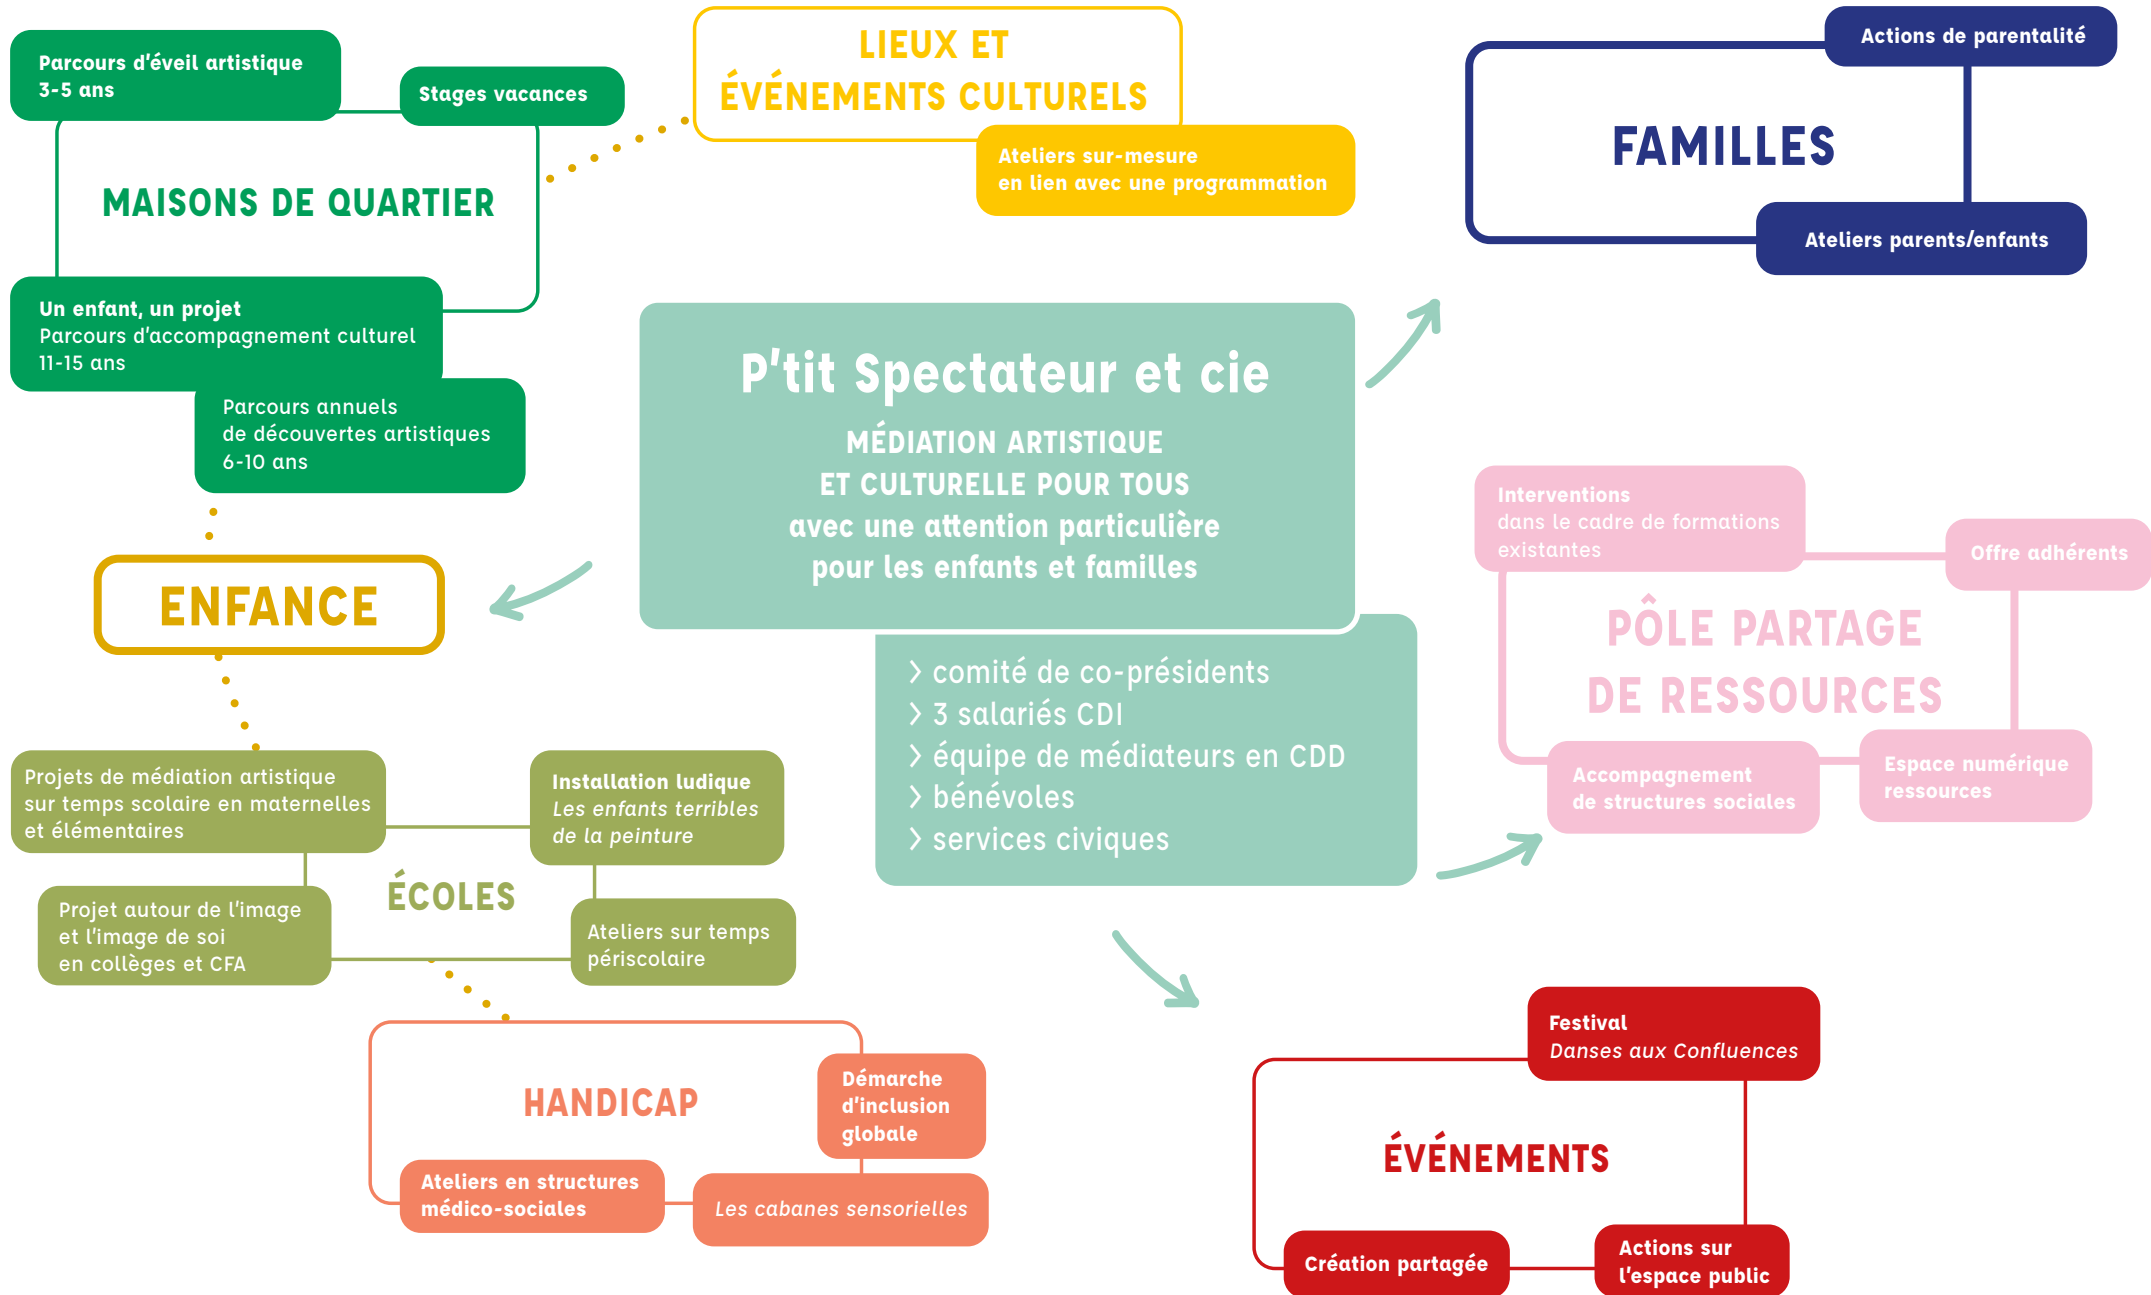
Parcours d'éveil artistique 3-5 ans

Stages vacances

MAISONS DE QUARTIER

Un enfant, un projet
Parcours d'accompagnement culturel 11-15 ans

Parcours annuels de découvertes artistiques 6-10 ans

LIEUX ET ÉVÉNEMENTS CULTURELS

Ateliers sur-mesure en lien avec une programmation

Actions de parentalité

FAMILLES

Ateliers parents/enfants

P'tit Spectateur et cie

MÉDIATION ARTISTIQUE ET CULTURELLE POUR TOUS avec une attention particulière pour les enfants et familles

ENFANCE

› comité de co-présidents
› 3 salariés CDI
› équipe de médiateurs en CDD
› bénévoles
› services civiques

Interventions dans le cadre de formations existantes

Offre adhérents

PÔLE PARTAGE DE RESSOURCES

Accompagnement de structures sociales

Espace numérique ressources

Projets de médiation artistique sur temps scolaire en maternelles et élémentaires

Installation ludique
*Les enfants terribles de la peinture*

ÉCOLES

Projet autour de l'image et l'image de soi en collèges et CFA

Ateliers sur temps périscolaire

HANDICAP

Démarche d'inclusion globale

Ateliers en structures médico-sociales

*Les cabanes sensorielles*

Festival
*Danses aux Confluences*

ÉVÉNEMENTS

Création partagée

Actions sur l'espace public